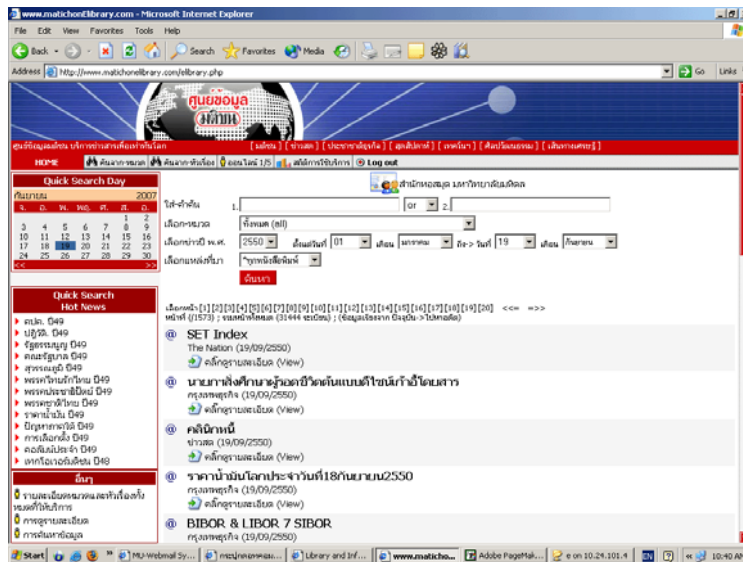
www.matichonelibrary.com - Microsoft Internet Explorer

File Edit View Favorites Tools Help

Back Search Favorites Media

Address http://www.matichonelibrary.com/elibrary.php Go Links

ศูนย์ข้อมูล มติชน

ศูนย์ข้อมูลมติชน บริการข่าวสารเพื่อก้าวทันโลก [มติชน] [ข่าวสด] [ประชาชาติธุรกิจ] [สุดสัปดาห์] [เทคโนฯ] [ศิลปวัฒนธรรม] [เส้นทางเศรษฐี]

HOME ค้นจากหมวด ค้นจากหัวเรื่อง ออนไลน์ 1/5 สถิติการใช้บริการ Log out

Quick Search Day

กันยายน 2007

| อา. | จ. | อ. | พ. | พฤ. | ศ. | ส. |
|---|---|---|---|---|---|---|
| | | | | | | 1 |
| 2 | 3 | 4 | 5 | 6 | 7 | 8 |
| 9 | 10 | 11 | 12 | 13 | 14 | 15 |
| 16 | 17 | 18 | 19 | 20 | 21 | 22 |
| 23 | 24 | 25 | 26 | 27 | 28 | 29 |
| 30 | | | | | | |

<< >>

Quick Search Hot News

คมช. ปี49
ปฏิวัติ ปี49
รัฐธรรมนูญ ปี49
คณะรัฐบาล ปี49
สุวรรณภูมิ ปี49
พรรคไทยรักไทย ปี49
พรรคพลังประชาชนใหม่ ปี49
พรรคชาติไทย ปี49
ราคาน้ำมัน ปี49
ปัญหาภาคใต้ ปี49
การเลือกตั้ง ปี49
คอร์รัปชั่นประชา ปี49
เทคโนโลยีสารสนเทศ ปี48

อื่นๆ

รายละเอียดหมวดและหัวเรื่องทั้งหมดที่ให้บริการ
การดูรายละเอียด
การค้นหาข้อมูล

สำนักหอสมุด มหาวิทยาลัยมหิดล

ใส่คำค้น 1. or 2.

เลือกหมวด ทั้งหมด (all)

เลือกช่วงปี พ.ศ. 2550 ตั้งแต่วันที่ 01 เดือน มกราคม ถึง-> วันที่ 19 เดือน กันยายน

เลือกแหล่งที่มา *ทุกหนังสือพิมพ์

ค้นหา

เลือกหน้า [1] [2] [3] [4] [5] [6] [7] [8] [9] [10] [11] [12] [13] [14] [15] [16] [17] [18] [19] [20] <<= =>>
หน้าที่ (/1573) ; จำนวนทั้งหมด (31444 ระเบียน) ; (ข้อมูลเรียงจาก ปัจจุบัน->ไปหาอดีต)

@ SET Index
The Nation (19/09/2550)
คลิกดูรายละเอียด (View)

@ นายกาสิกรรมผู้รอดชีวิตต้นแบบดีไซน์เก้าอี้โดยสาร
กรุงเทพธุรกิจ (19/09/2550)
คลิกดูรายละเอียด (View)

@ คลินิกหนี้
ข่าวสด (19/09/2550)
คลิกดูรายละเอียด (View)

@ ราคาน้ำมันโลกประจำวันที่18กันยายน2550
กรุงเทพธุรกิจ (19/09/2550)
คลิกดูรายละเอียด (View)

@ BIBOR & LIBOR 7 SIBOR
กรุงเทพธุรกิจ (19/09/2550)

Start MU-Webmail Sy... กระปุกดอทคอม... Library and Inf... www.maticho... Adobe PageMak... e on 10.24.101.4 EN 10:40 AM